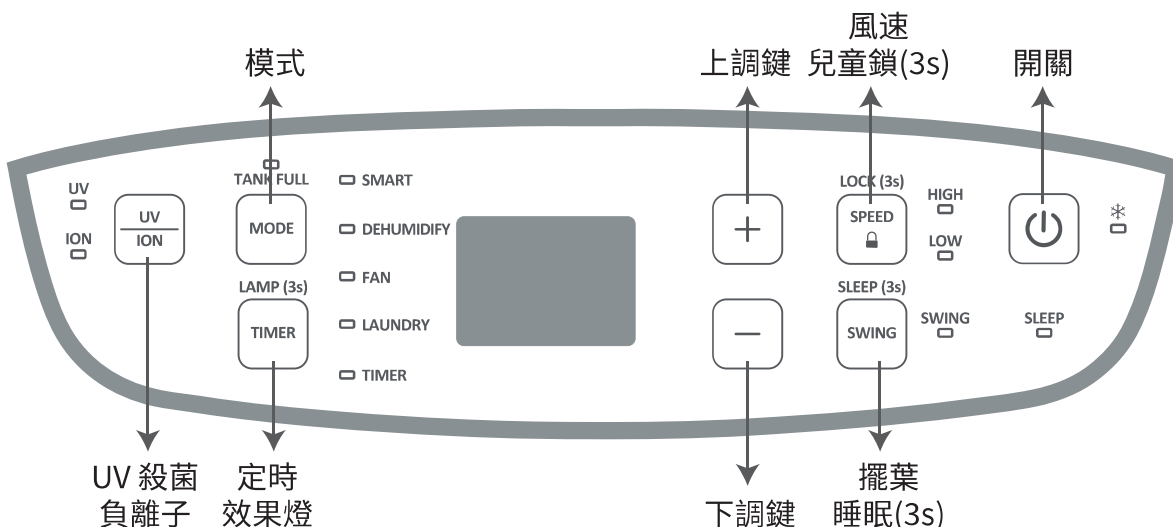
風速
模式
上調鍵
兒童鎖(3s)
開關

UV
ION
UV
ION
TANK FULL
MODE
LAMP (3s)
TIMER
SMART
DEHUMIDIFY
FAN
LAUNDRY
TIMER
+
−
LOCK (3s)
SPEED
HIGH
LOW
SLEEP (3s)
SWING
SWING
SLEEP

UV 殺菌
負離子
定時
效果燈
下調鍵
擺葉
睡眠(3s)